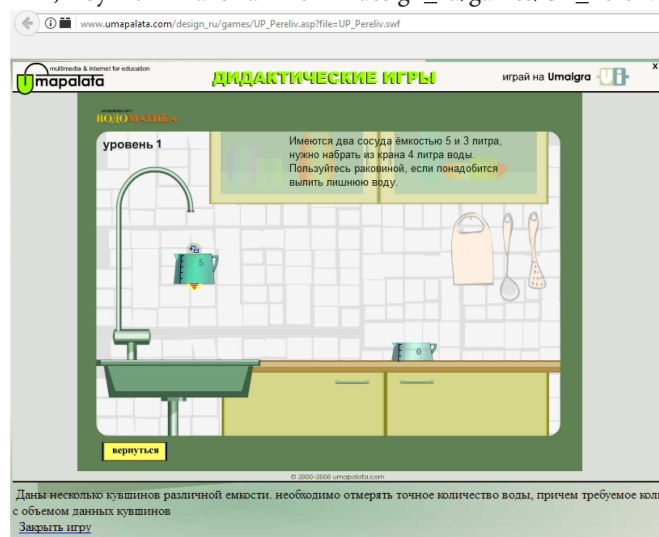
www.umapalata.com/design_ru/games/UP_Pereliv.asp?file=UP_Pereliv.swf

multimedia & internet for education
Umapalata
ДИДАКТИЧЕСКИЕ ИГРЫ
играй на Umaigra
x

ВОДОМАТИКА

уровень 1

Имеются два сосуда ёмкостью 5 и 3 литра, нужно набрать из крана 4 литра воды. Пользуйтесь раковиной, если понадобится вылить лишнюю воду.

5

0

вернуться

© 2000-2006 umapalata.com

Даны несколько кувшинов различной емкости. необходимо отмерять точное количество воды, причем требуемое ко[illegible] с объемом данных кувшинов

Закрыть игру